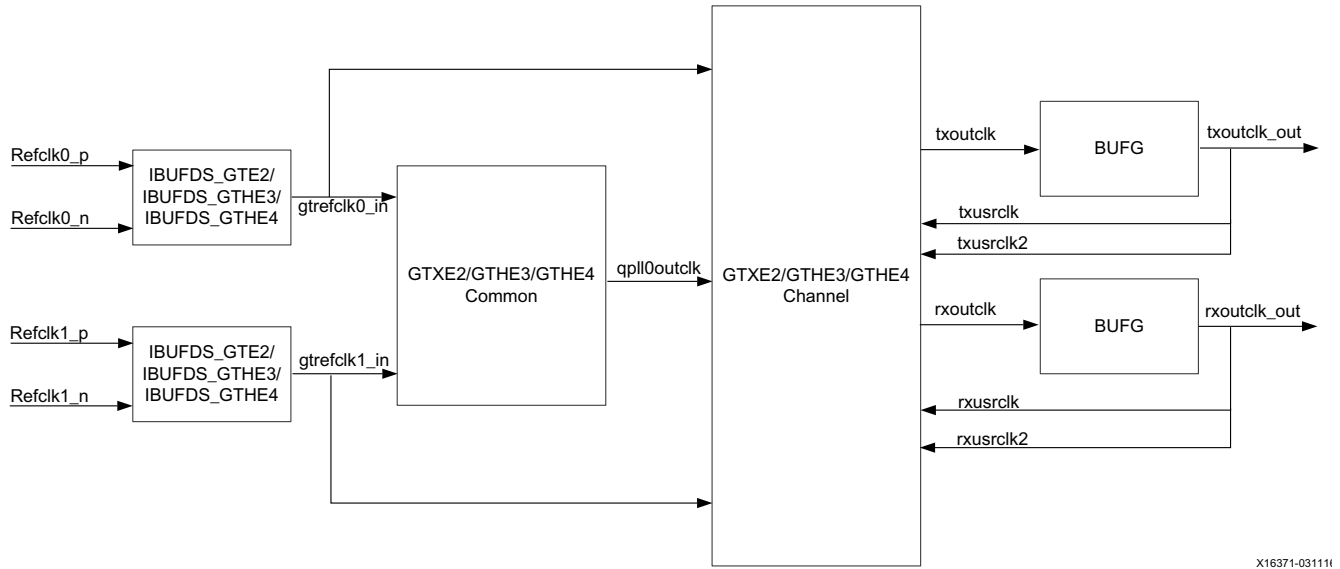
Refclk0_p

Refclk0_n

IBUFDS_GTE2/
IBUFDS_GTHE3/
IBUFDS_GTHE4

gtrefclk0_in

GTXE2/GTHE3/GTHE4
Common

qpll0outclk

GTXE2/GTHE3/GTHE4
Channel

txoutclk

BUFG

txoutclk_out

txusrclk

txusrclk2

Refclk1_p

Refclk1_n

IBUFDS_GTE2/
IBUFDS_GTHE3/
IBUFDS_GTHE4

gtrefclk1_in

rxoutclk

BUFG

rxoutclk_out

rxusrclk

rxusrclk2

X16371-03111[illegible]